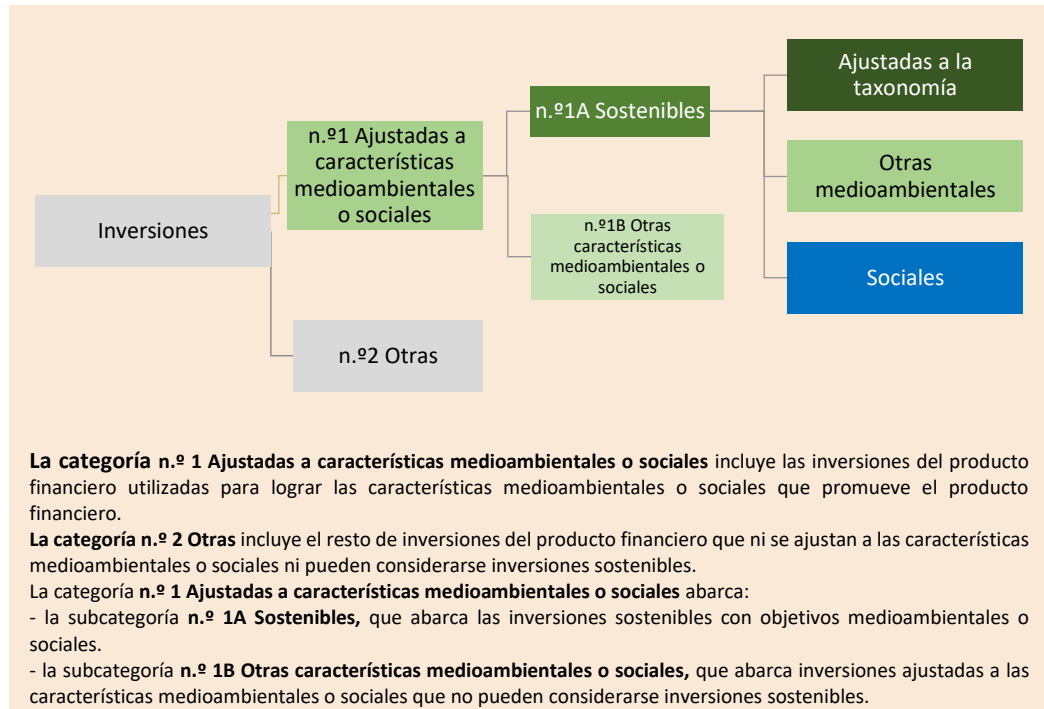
Inversiones

n.º1 Ajustadas a características medioambientales o sociales

n.º2 Otras

n.º1A Sostenibles

n.º1B Otras características medioambientales o sociales

Ajustadas a la taxonomía

Otras medioambientales

Sociales

**La categoría n.º 1 Ajustadas a características medioambientales o sociales** incluye las inversiones del producto financiero utilizadas para lograr las características medioambientales o sociales que promueve el producto financiero.
**La categoría n.º 2 Otras** incluye el resto de inversiones del producto financiero que ni se ajustan a las características medioambientales o sociales ni pueden considerarse inversiones sostenibles.
La categoría **n.º 1 Ajustadas a características medioambientales o sociales** abarca:
- la subcategoría **n.º 1A Sostenibles,** que abarca las inversiones sostenibles con objetivos medioambientales o sociales.
- la subcategoría **n.º 1B Otras características medioambientales o sociales,** que abarca inversiones ajustadas a las características medioambientales o sociales que no pueden considerarse inversiones sostenibles.